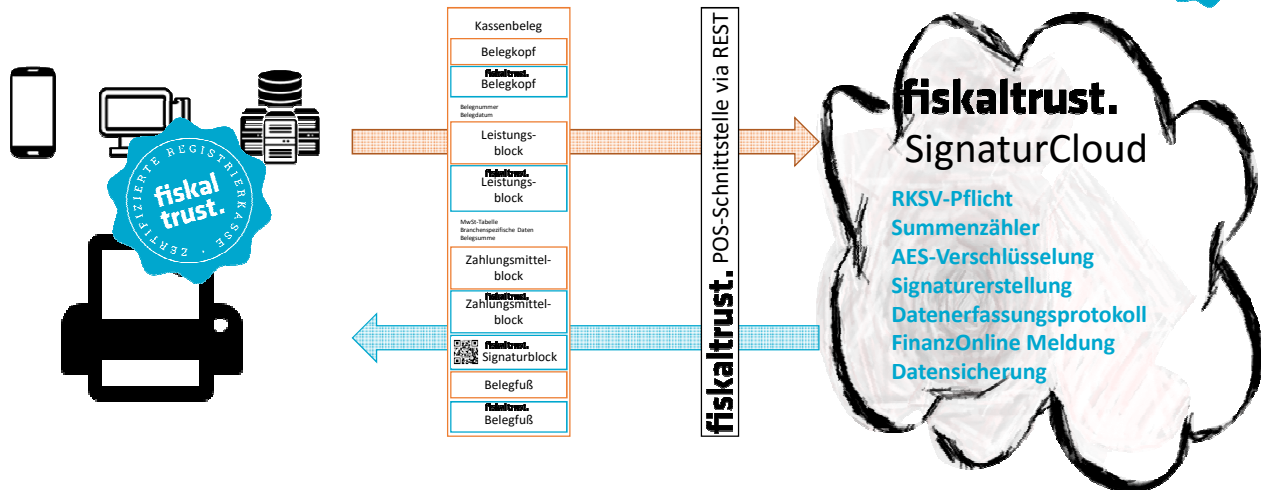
ZERTIFIZIERTE REGISTRIERKASSE

fiskal trust.

Kassenbeleg

Belegkopf

fiskaltrust.
Belegkopf

Belegnummer
Belegdatum

Leistungsblock

fiskaltrust.
Leistungsblock

MwSt-Tabelle
Branchenspezifische Daten
Belegsumme

Zahlungsmittelblock

fiskaltrust.
Zahlungsmittelblock

fiskaltrust.
Signaturblock

Belegfuß

fiskaltrust.
Belegfuß

fiskaltrust. POS-Schnittstelle via REST

fiskaltrust.
SignaturCloud

RKSV-Pflicht
Summenzähler
AES-Verschlüsselung
Signaturerstellung
Datenerfassungsprotokoll
FinanzOnline Meldung
Datensicherung